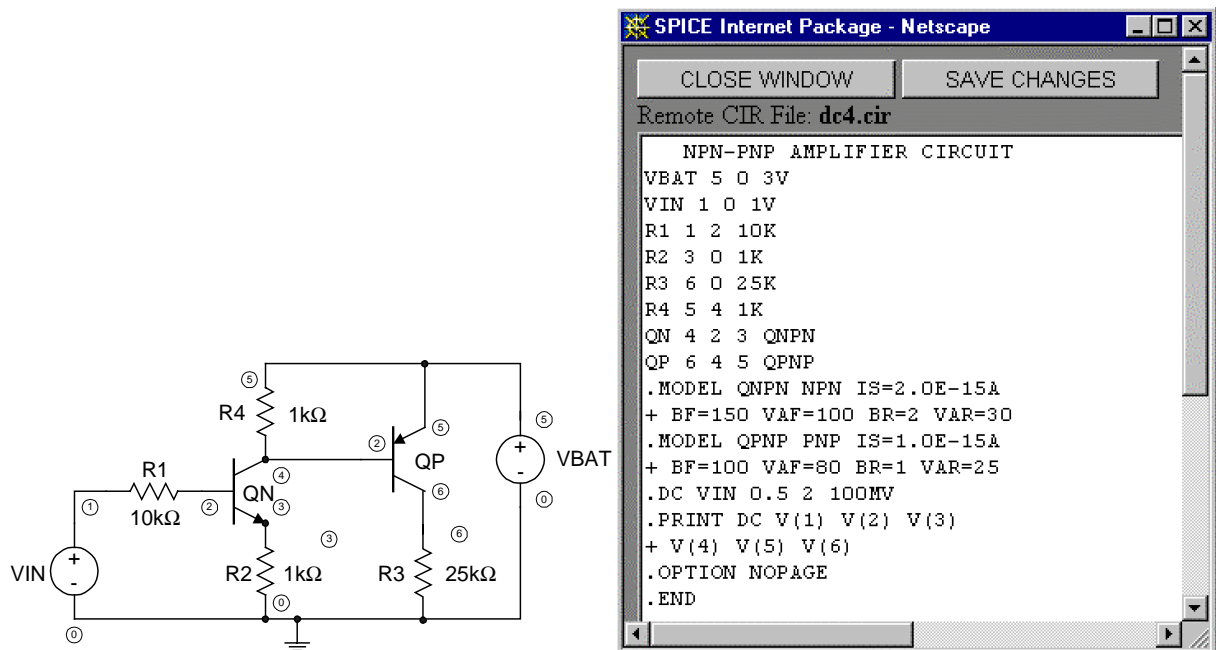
⑤
R4 1kΩ
④
R1
10kΩ
①
②
QN
③
③
R2 1kΩ
⓪
VIN
+
-
⓪
②
⑤
QP
⑥
⑥
R3 25kΩ
⑤
+
-
VBAT
⓪

SPICE Internet Package - Netscape

CLOSE WINDOW
SAVE CHANGES

Remote CIR File: **dc4.cir**

NPN-PNP AMPLIFIER CIRCUIT
VBAT 5 0 3V
VIN 1 0 1V
R1 1 2 10K
R2 3 0 1K
R3 6 0 25K
R4 5 4 1K
QN 4 2 3 QNPN
QP 6 4 5 QPNP
.MODEL QNPN NPN IS=2.0E-15A
+ BF=150 VAF=100 BR=2 VAR=30
.MODEL QPNP PNP IS=1.0E-15A
+ BF=100 VAF=80 BR=1 VAR=25
.DC VIN 0.5 2 100MV
.PRINT DC V(1) V(2) V(3)
+ V(4) V(5) V(6)
.OPTION NOPAGE
.END